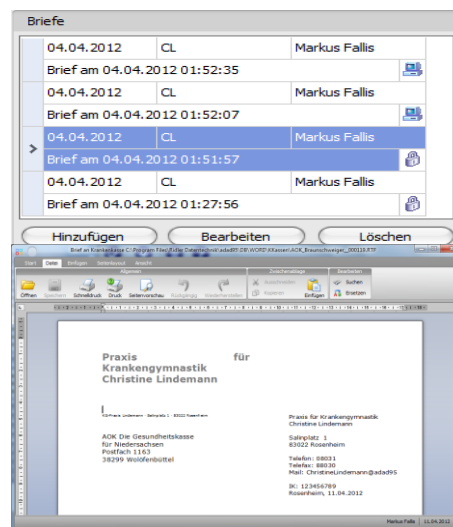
Briefe

| | | | |
|---|---|---|---|
| | 04.04.2012 | CL | Markus Fallis |
| | Brief am 04.04.2012 01:52:35 | | |
| | 04.04.2012 | CL | Markus Fallis |
| | Brief am 04.04.2012 01:52:07 | | |
| > | 04.04.2012 | CL | Markus Fallis |
| | Brief am 04.04.2012 01:51:57 | | |
| | 04.04.2012 | CL | Markus Fallis |
| | Brief am 04.04.2012 01:27:56 | | |

Hinzufügen Bearbeiten Löschen

Brief an Krankenkasse C:\Program Files\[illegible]\WORD\Kassen\AOK_Braunschweiger_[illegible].RTF

Start Datei Einfügen Seitenlayout Ansicht

Allgemein Zwischenablage Bearbeiten

Öffnen Speichern Schnelldruck Druck Seitenvorschau Rückgängig Wiederherstellen Ausschneiden Kopieren Einfügen Suchen Ersetzen

Praxis für Krankengymnastik Christine Lindemann

KG-Praxis Lindemann · Salinplatz 1 · 83022 Rosenheim

AOK Die Gesundheitskasse für Niedersachsen Postfach 1163 38299 Wolfenbüttel

Praxis für Krankengymnastik
Christine Lindemann

Salinplatz 1
83022 Rosenheim

Telefon: 08031
Telefax: 08030
Mail: ChristineLindemann@adad95

IK: 123456789
Rosenheim, 11.04.2012

Markus Fallis 11.04.2012